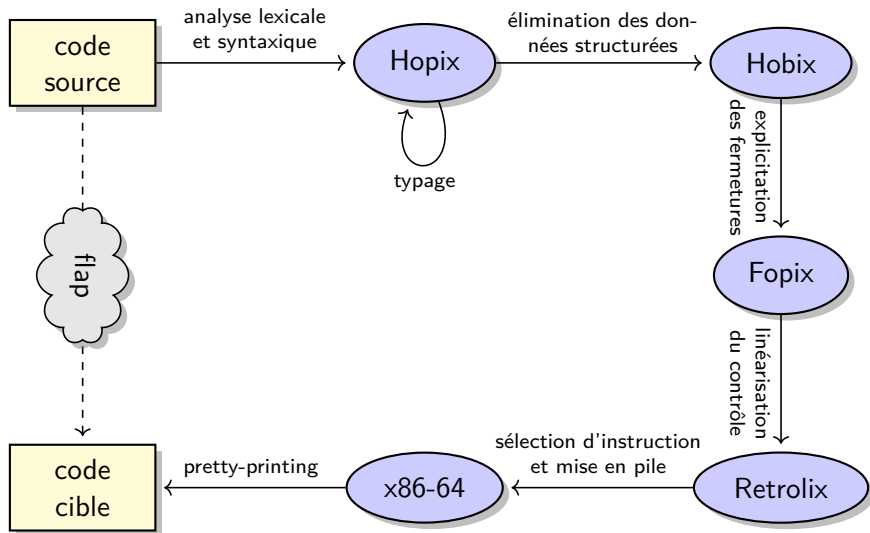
code source

analyse lexicale et syntaxique

Hopix

typage

élimination des données structurées

Hobix

explicitation des fermetures

Fopix

linéarisation du contrôle

Retrolix

sélection d'instruction et mise en pile

x86-64

pretty-printing

code cible

flap